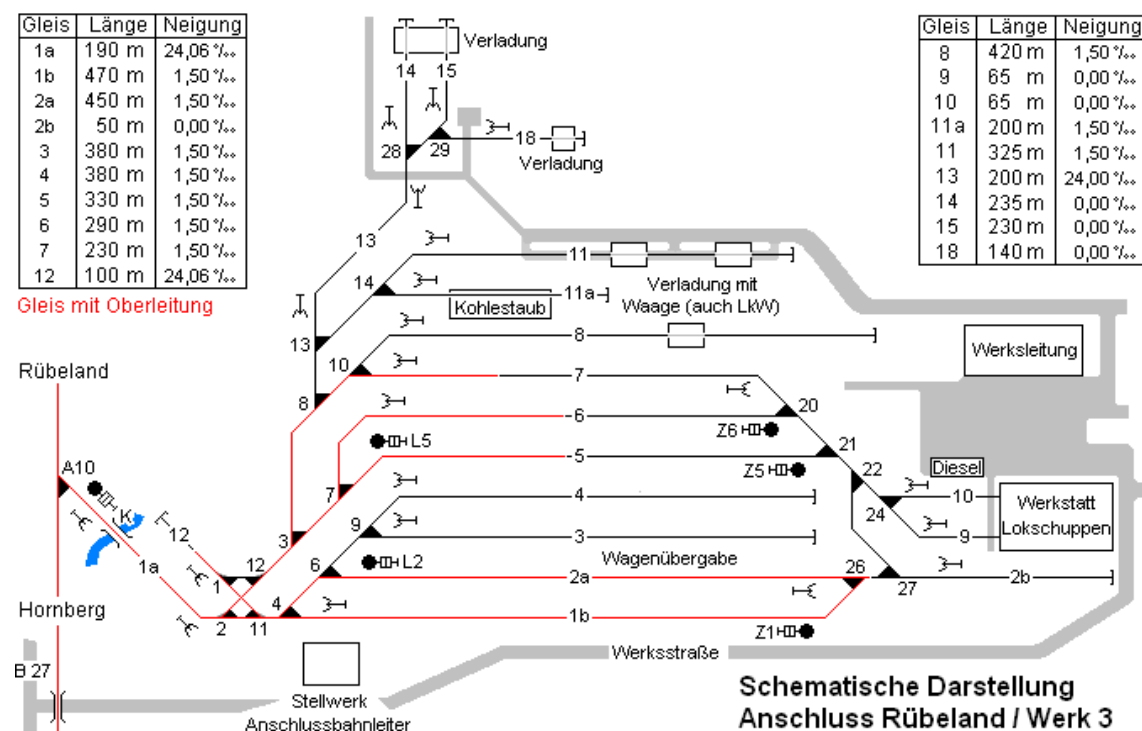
| Gleis | Länge | Neigung |
|---|---|---|
| 1a | 190 m | 24,06 ‰ |
| 1b | 470 m | 1,50 ‰ |
| 2a | 450 m | 1,50 ‰ |
| 2b | 50 m | 0,00 ‰ |
| 3 | 380 m | 1,50 ‰ |
| 4 | 380 m | 1,50 ‰ |
| 5 | 330 m | 1,50 ‰ |
| 6 | 290 m | 1,50 ‰ |
| 7 | 230 m | 1,50 ‰ |
| 12 | 100 m | 24,06 ‰ |

Gleis mit Oberleitung

| Gleis | Länge | Neigung |
|---|---|---|
| 8 | 420 m | 1,50 ‰ |
| 9 | 65 m | 0,00 ‰ |
| 10 | 65 m | 0,00 ‰ |
| 11a | 200 m | 1,50 ‰ |
| 11 | 325 m | 1,50 ‰ |
| 13 | 200 m | 24,00 ‰ |
| 14 | 235 m | 0,00 ‰ |
| 15 | 230 m | 0,00 ‰ |
| 18 | 140 m | 0,00 ‰ |

Verladung
14 15
28 29
18
Verladung
13
11
14
11a
Kohlestaub
Verladung mit Waage (auch LkW)
8
13
10
Werksleitung
Rübeland
7
8
20
6
L5
Z6
21
5
Z5
22
Diesel
A10
7
4
10
Werkstatt Lokschuppen
K
12
9
24
3
9
12
3
1a
6
L2
Wagenübergabe
1
2a
26
27
2b
Hornberg
2
11
4
1b
Z1
Werksstraße
B 27
Stellwerk Anschlussbahnleiter
Schematische Darstellung
Anschluss Rübeland / Werk 3